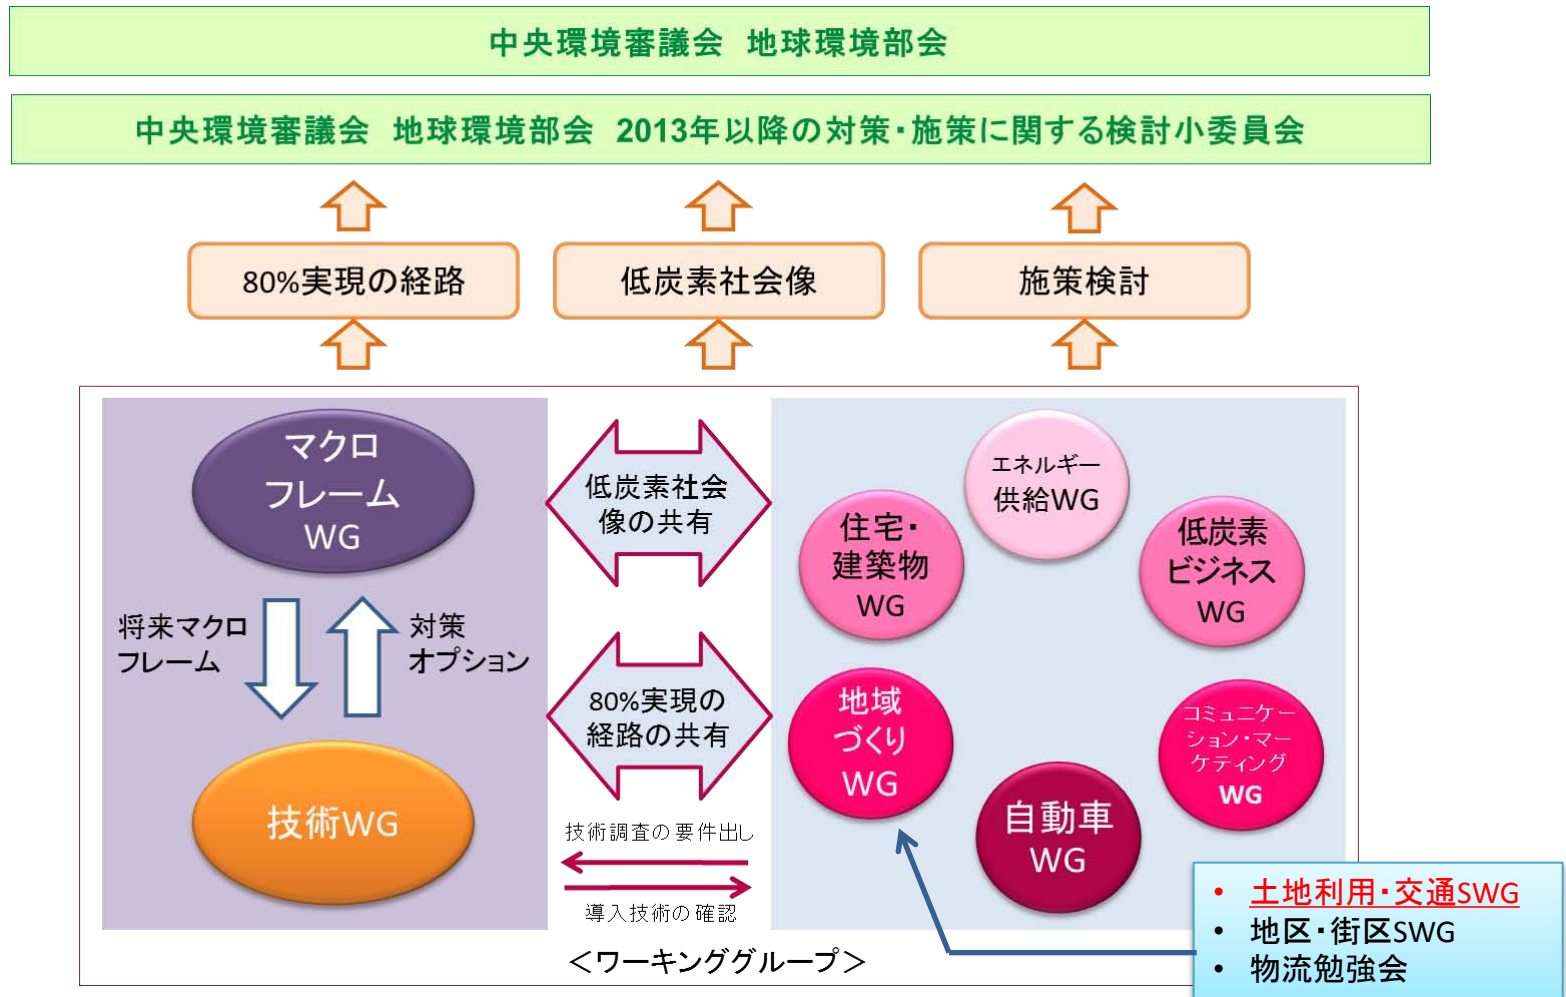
中央環境審議会　地球環境部会

中央環境審議会　地球環境部会　2013年以降の対策・施策に関する検討小委員会

80%実現の経路

低炭素社会像

施策検討

マクロフレームWG

将来マクロフレーム

対策オプション

技術WG

低炭素社会像の共有

80%実現の経路の共有

技術調査の要件出し

導入技術の確認

エネルギー供給WG

住宅・建築物WG

低炭素ビジネスWG

地域づくりWG

コミュニケーション・マーケティングWG

自動車WG

• 土地利用・交通SWG
• 地区・街区SWG
• 物流勉強会

＜ワーキンググループ＞